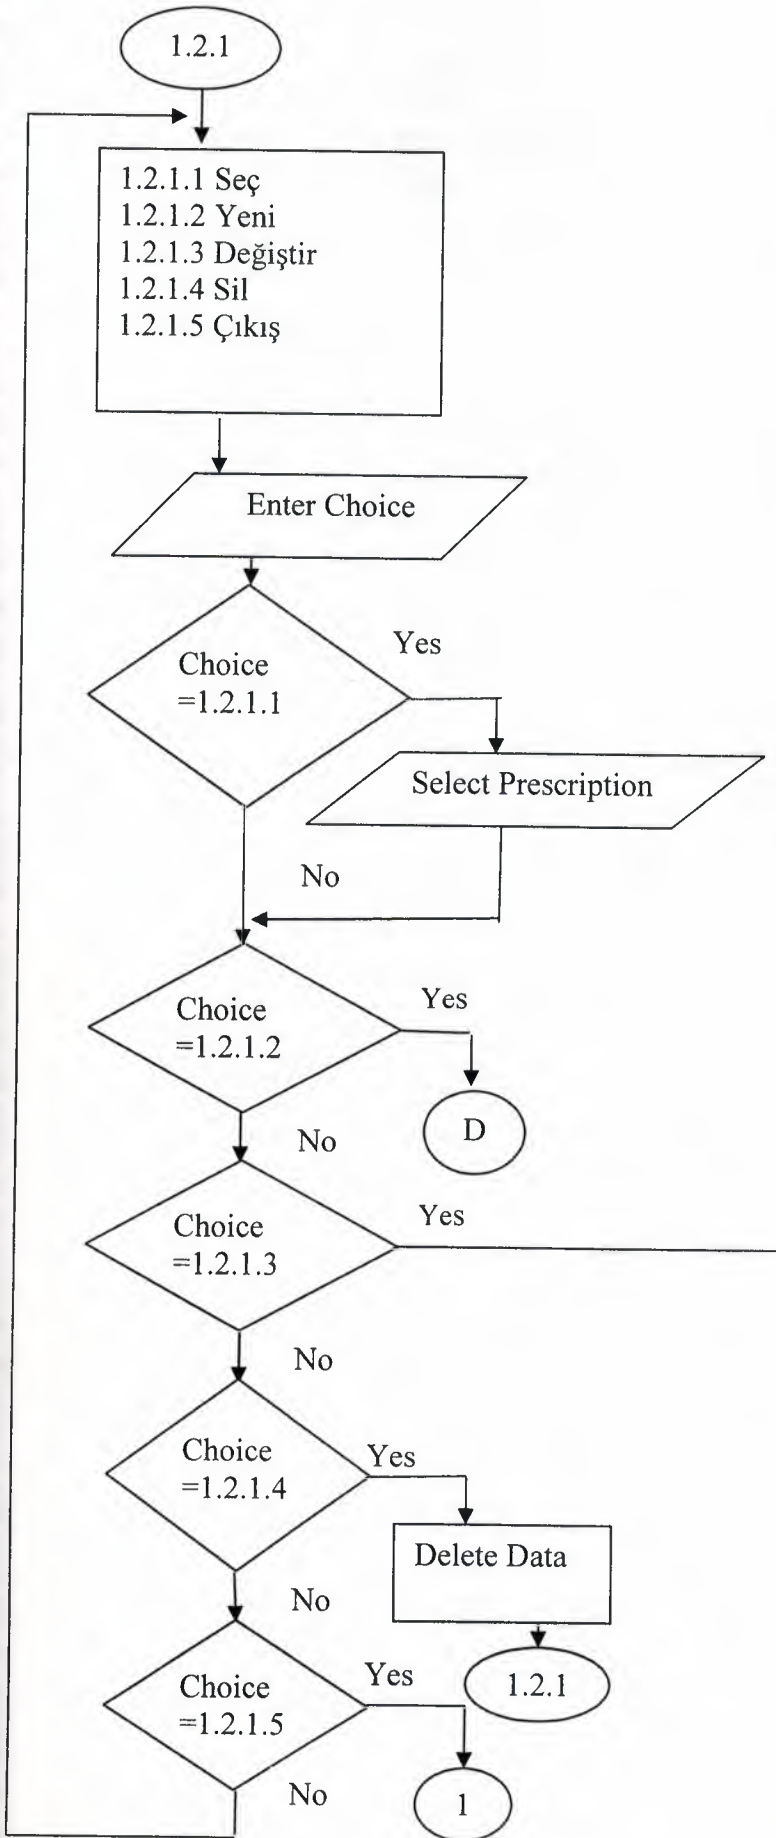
1.2.1

1.2.1.1 Seç
1.2.1.2 Yeni
1.2.1.3 Değiştir
1.2.1.4 Sil
1.2.1.5 Çıkış

Enter Choice

Choice =1.2.1.1

Yes

Select Prescription

No

Choice =1.2.1.2

Yes

D

No

Choice =1.2.1.3

Yes

No

Choice =1.2.1.4

Yes

Delete Data

1.2.1

No

Choice =1.2.1.5

Yes

1

No